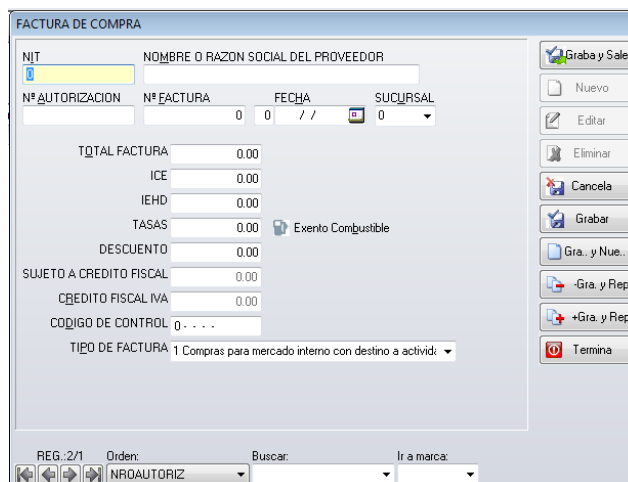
FACTURA DE COMPRA

NIT
0

NOMBRE O RAZON SOCIAL DEL PROVEEDOR

Nº AUTORIZACION

Nº FACTURA
0

FECHA
0 / /

SUCURSAL
0

TOTAL FACTURA 0.00
ICE 0.00
IEHD 0.00
TASAS 0.00
Exento Combustible
DESCUENTO 0.00
SUJETO A CREDITO FISCAL 0.00
CREDITO FISCAL IVA 0.00
CODIGO DE CONTROL 0- - - -
TIPO DE FACTURA 1 Compras para mercado interno con destino a activida

Graba y Sale
Nuevo
Editar
Eliminar
Cancela
Grabar
Gra.. y Nue..
-Gra. y Rep
+Gra. y Rep
Termina

REG.:2/1
Orden:
NROAUTORIZ
Buscar:
Ir a marca: